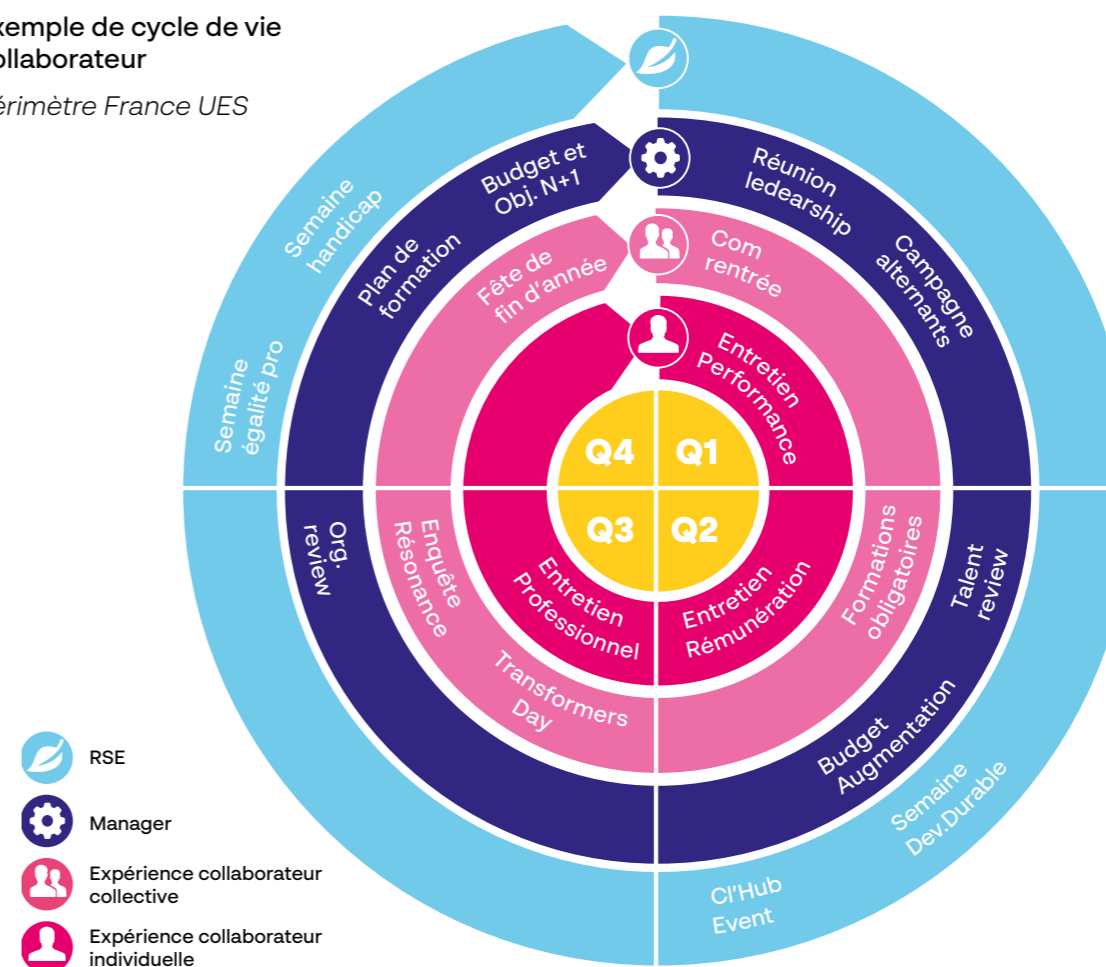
xemple de cycle de vie ollaborateur

érimètre France UES

Semaine handicap

Semaine égalité pro

Budget et Obj. N+1

Plan de formation

Réunion ledearship

Campagne alternants

Fête de fin d'année

Com rentrée

Entretien Performance

Q4

Q1

Q3

Q2

Org. review

Enquête Résonance

Entretien Professionnel

Entretien Rémunération

Formations obligatoires

Talent review

Transformers Day

Budget Augmentation

Semaine Dev.Durable

Cl'Hub Event

RSE

Manager

Expérience collaborateur collective

Expérience collaborateur individuelle